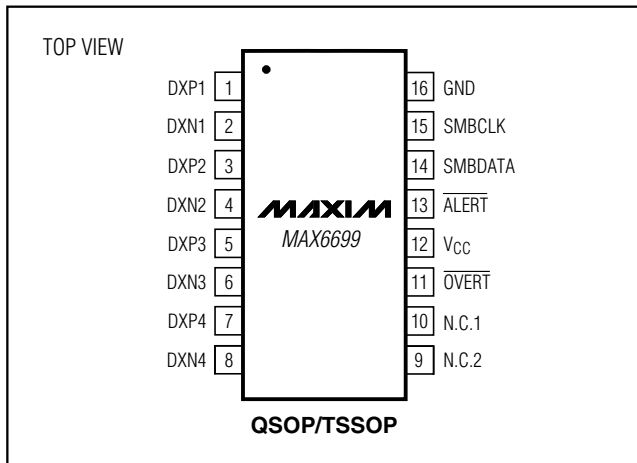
TOP VIEW

DXP1 1
DXN1 2
DXP2 3
DXN2 4
DXP3 5
DXN3 6
DXP4 7
DXN4 8

16 GND
15 SMBCLK
14 SMBDATA
13 $\overline{\text{ALERT}}$
12 $V_{CC}$
11 $\overline{\text{OVERT}}$
10 N.C.1
9 N.C.2

MAXIM
MAX6699

QSOP/TSSOP